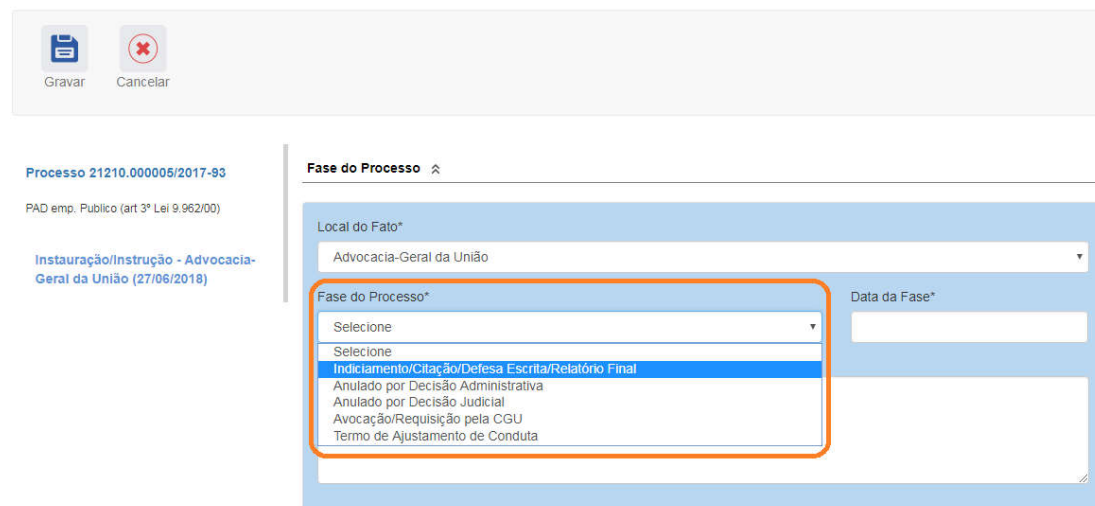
Gravar Cancelar

Processo 21210.000005/2017-93

PAD emp. Publico (art 3º Lei 9.962/00)

Instauração/Instrução - Advocacia-Geral da União (27/06/2018)

Fase do Processo

Local do Fato*

Advocacia-Geral da União

Fase do Processo*

Selecione

Selecione
Indiciamento/Citação/Defesa Escrita/Relatório Final
Anulado por Decisão Administrativa
Anulado por Decisão Judicial
Avocação/Requisição pela CGU
Termo de Ajustamento de Conduta

Data da Fase*